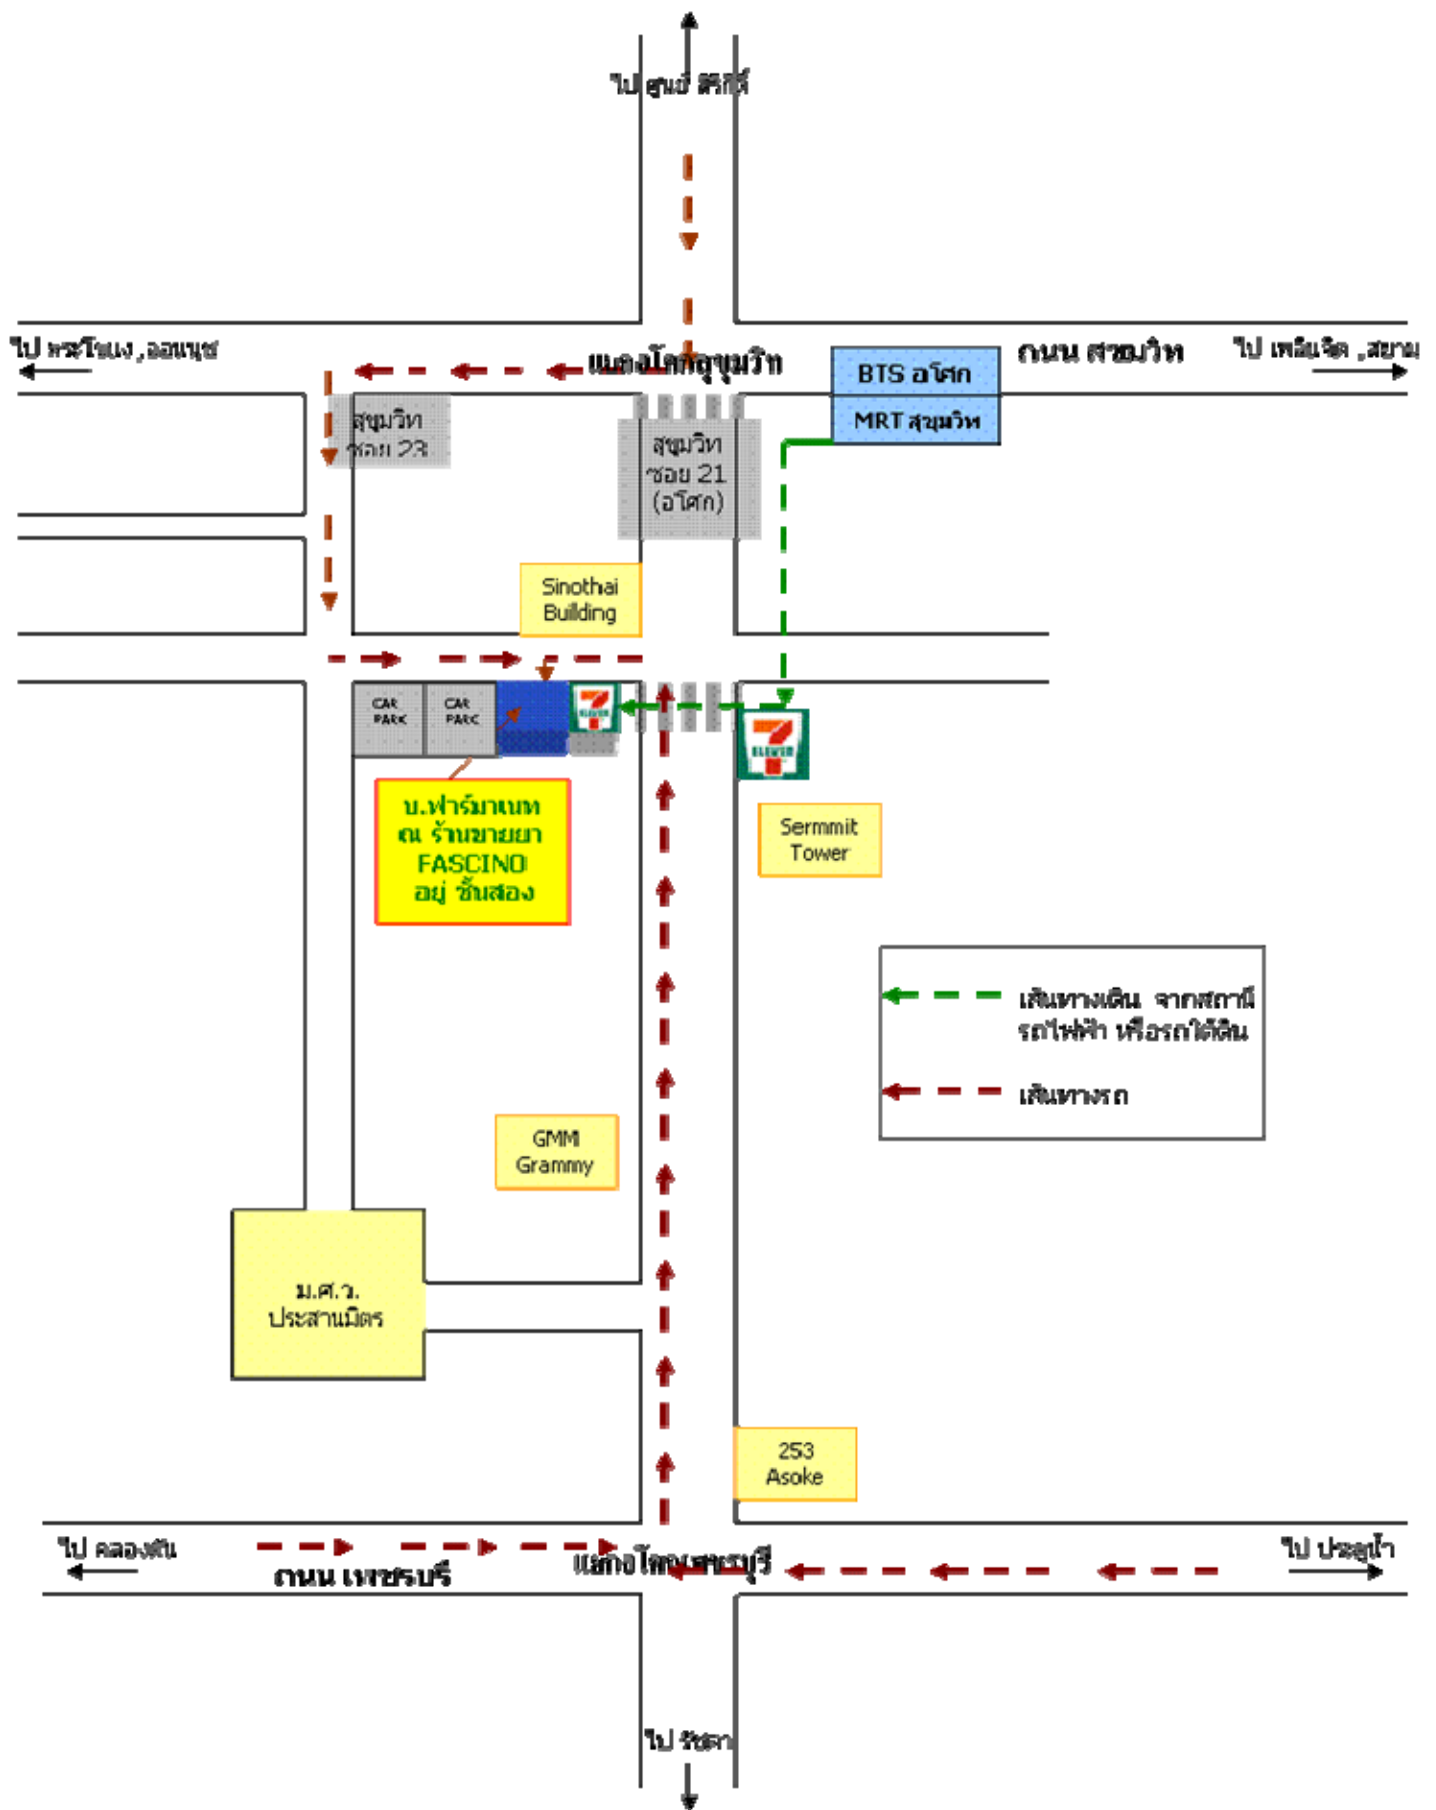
ไป ศูนย์ สิริกิติ์

ไป พระโขนง ,อ่อนนุช

แยกอโศกสุขุมวิท

BTS อโศก

MRT สุขุมวิท

ถนน สุขุมวิท

ไป เพลินจิต ,สยาม

สุขุมวิท ซอย 23

สุขุมวิท ซอย 21 (อโศก)

Sinothai Building

CAR PARK

CAR PARK

บ.ฟาร์มาเนท ณ ร้านขายยา FASCINO อยู่ ชั้นสอง

Sermmit Tower

เส้นทางเดิน จากสถานี รถไฟฟ้า หรือรถใต้ดิน

เส้นทางรถ

GMM Grammy

ม.ศ.ว. ประสานมิตร

253 Asoke

ไป คลองตัน

ถนน เพชรบุรี

แยกอโศกเพชรบุรี

ไป ประตูน้ำ

ไป รัชดา